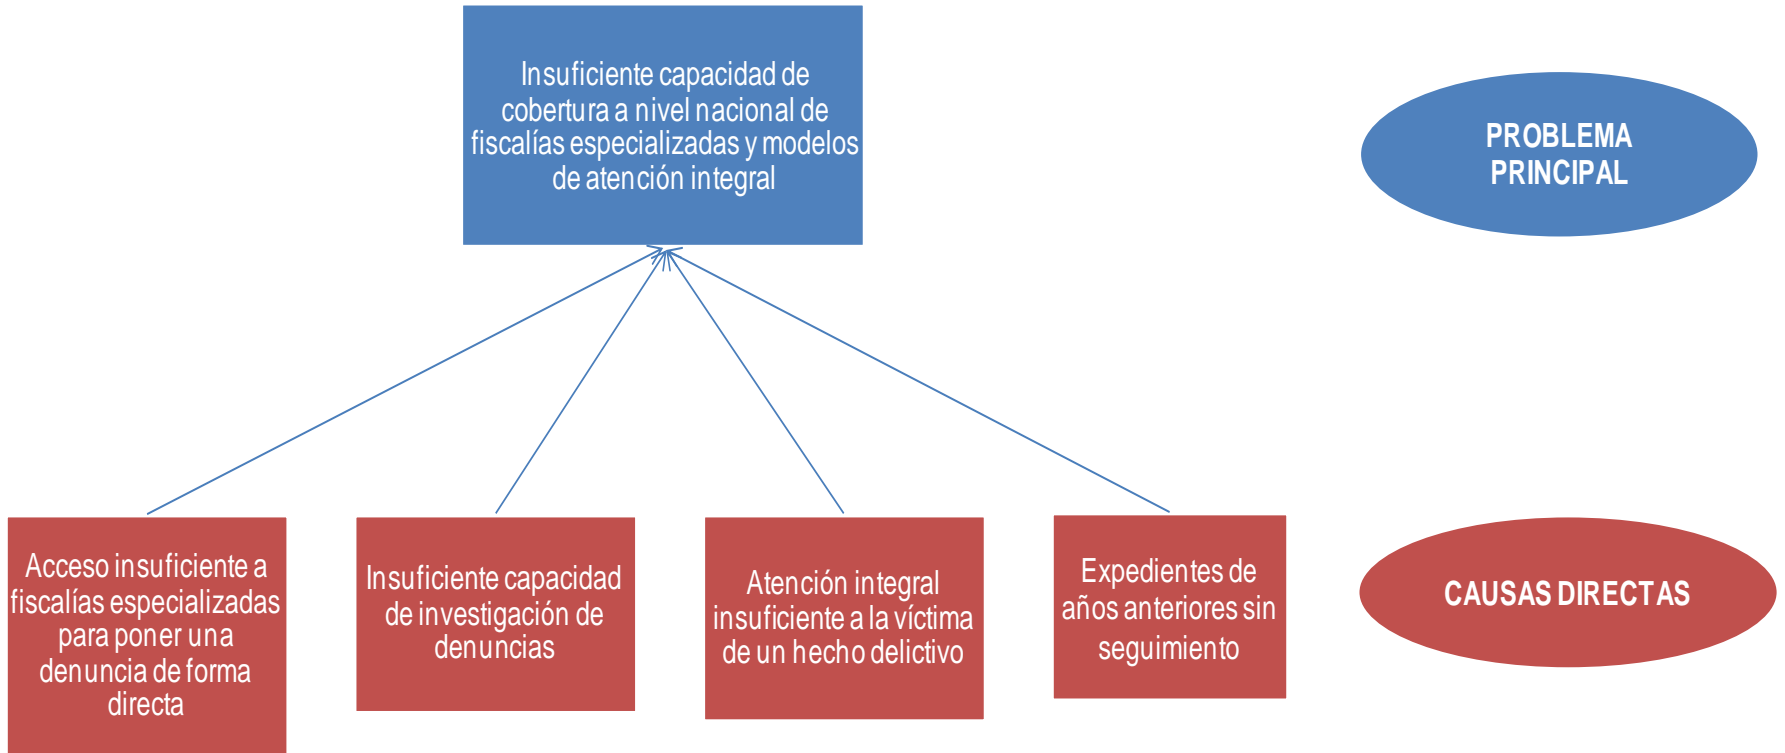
Insuficiente capacidad de cobertura a nivel nacional de fiscalías especializadas y modelos de atención integral

PROBLEMA PRINCIPAL

Acceso insuficiente a fiscalías especializadas para poner una denuncia de forma directa

Insuficiente capacidad de investigación de denuncias

Atención integral insuficiente a la víctima de un hecho delictivo

Expedientes de años anteriores sin seguimiento

CAUSAS DIRECTAS